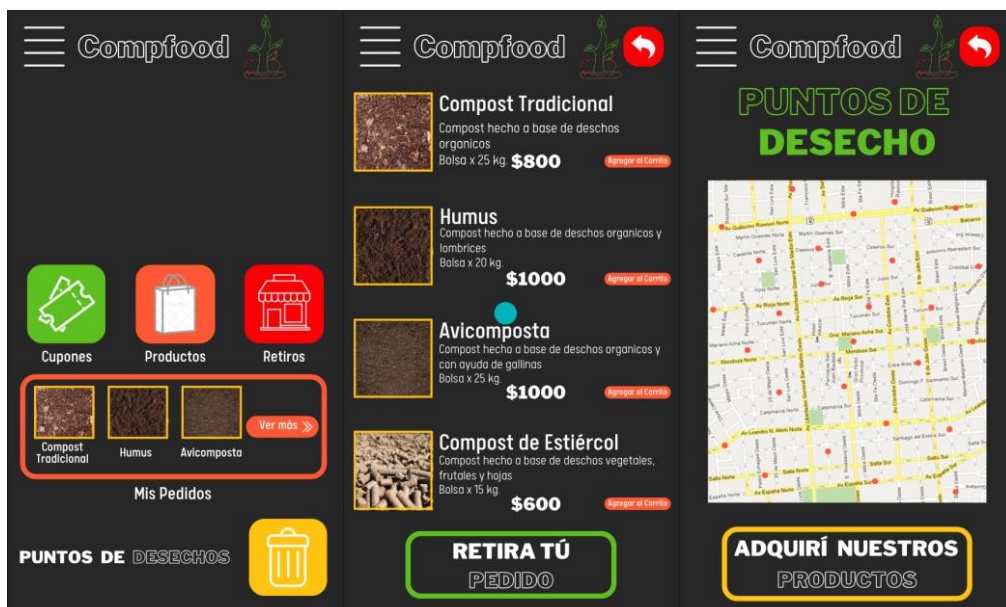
Compfood

Cupones

Productos

Retiros

Compost Tradicional

Humus

Avicomposta

Ver más

Mis Pedidos

PUNTOS DE DESECHOS

Compfood

Compost Tradicional
Compost hecho a base de deschos organicos
Bolsa x 25 kg. $800
Agregar al Carrito

Humus
Compost hecho a base de deschos organicos y lombrices
Bolsa x 20 kg.
$1000
Agregar al Carrito

Avicomposta
Compost hecho a base de deschos organicos y con ayuda de gallinas
Bolsa x 25 kg.
$1000
Agregar al Carrito

Compost de Estiércol
Compost hecho a base de deschos vegetales, frutales y hojas
Bolsa x 15 kg.
$600
Agregar al Carrito

RETIRA TÚ PEDIDO

Compfood

PUNTOS DE DESECHO

ADQUIRÍ NUESTROS PRODUCTOS